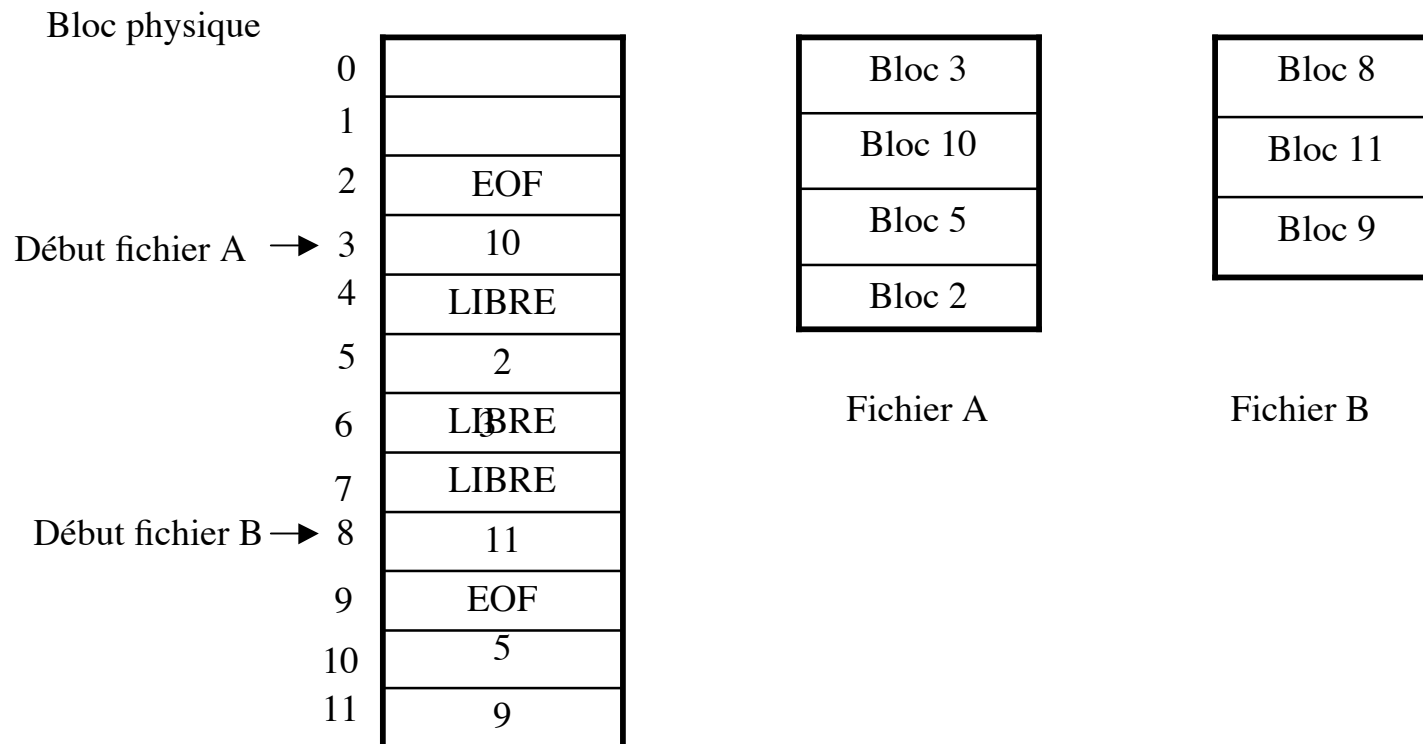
Bloc physique

| Bloc physique | |
|---|---|
| 0 | |
| 1 | |
| 2 | EOF |
| Début fichier A → 3 | 10 |
| 4 | LIBRE |
| 5 | 2 |
| 6 | LIBRE 3 |
| 7 | LIBRE |
| Début fichier B → 8 | 11 |
| 9 | EOF |
| 10 | 5 |
| 11 | 9 |

| Fichier A |
|---|
| Bloc 3 |
| Bloc 10 |
| Bloc 5 |
| Bloc 2 |

Fichier A

| Fichier B |
|---|
| Bloc 8 |
| Bloc 11 |
| Bloc 9 |

Fichier B